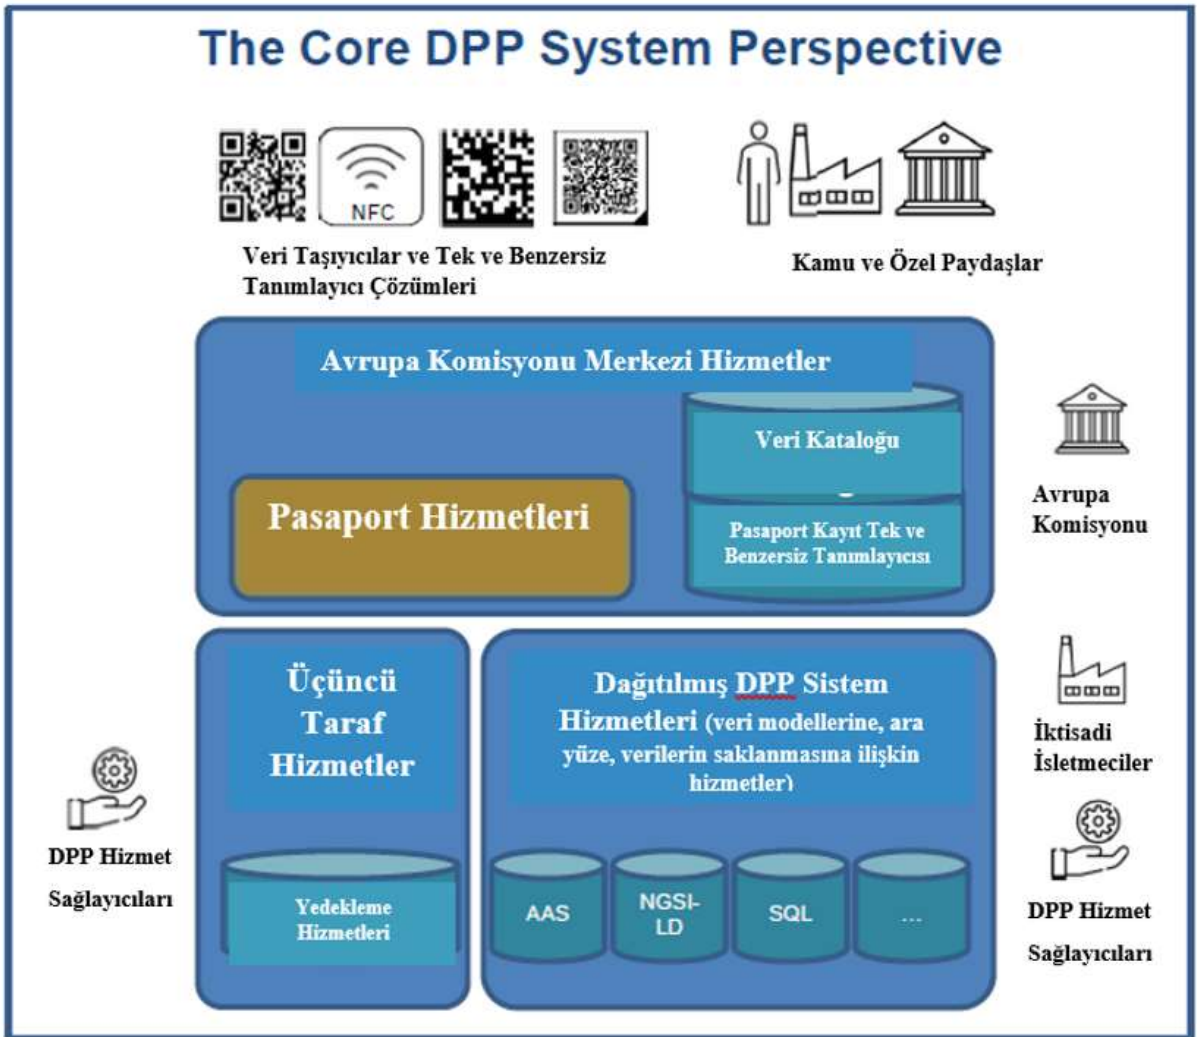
The Core DPP System Perspective

NFC

Veri Taşıyıcılar ve Tek ve Benzersiz Tanımlayıcı Çözümleri

Kamu ve Özel Paydaşlar

Avrupa Komisyonu Merkezi Hizmetler

Veri Kataloğu

Pasaport Hizmetleri

Pasaport Kayıt Tek ve Benzersiz Tanımlayıcısı

Avrupa Komisyonu

Üçüncü Taraf Hizmetler

Dağıtılmış DPP Sistem Hizmetleri (veri modellerine, ara yüze, verilerin saklanmasına ilişkin hizmetler)

İktisadi İşletmeciler

DPP Hizmet Sağlayıcıları

Yedekleme Hizmetleri

AAS

NGSI-LD

SQL

...

DPP Hizmet Sağlayıcıları